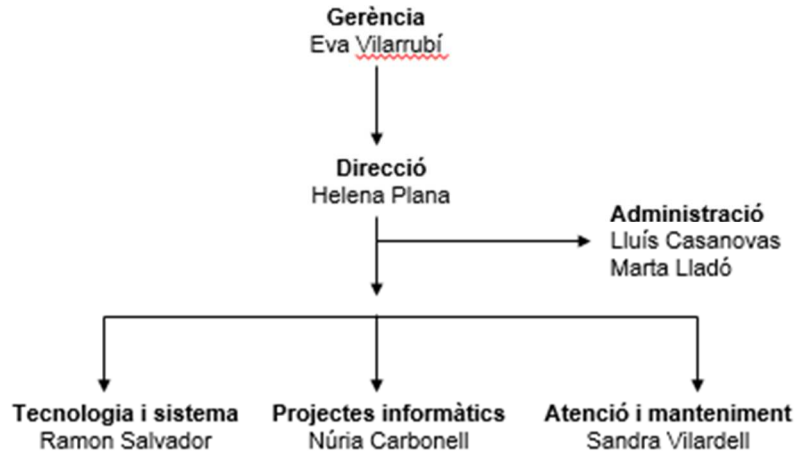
Gerència
Eva Vilarrubí

Direcció
Helena Plana

Administració
Lluís Casanovas
Marta Lladó

Tecnologia i sistema
Ramon Salvador

Projectes informàtics
Núria Carbonell

Atenció i manteniment
Sandra Vilardell